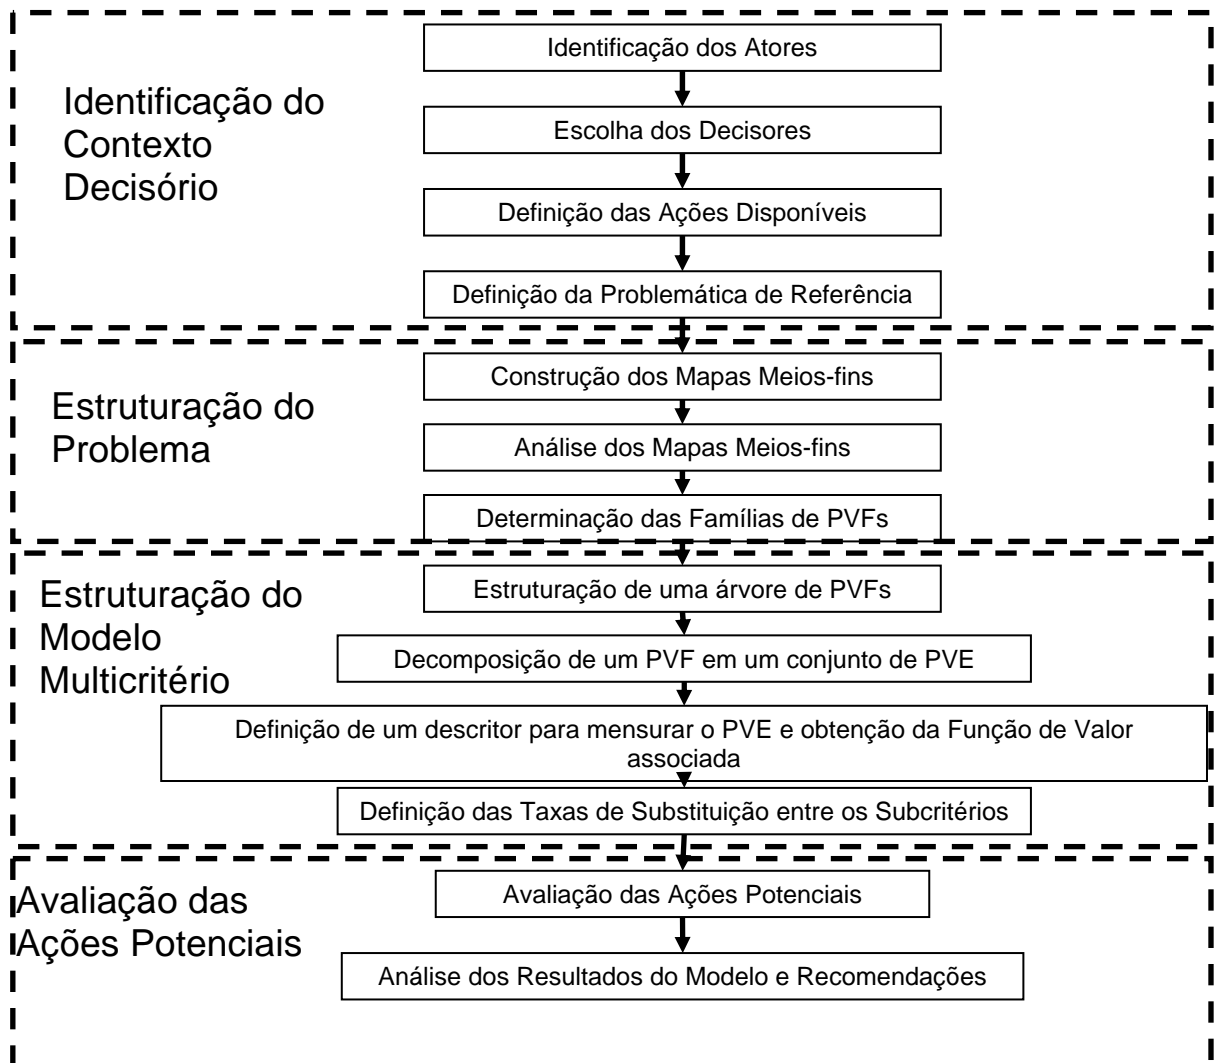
Identificação do Contexto Decisório

Identificação dos Atores

Escolha dos Decisores

Definição das Ações Disponíveis

Definição da Problemática de Referência

Estruturação do Problema

Construção dos Mapas Meios-fins

Análise dos Mapas Meios-fins

Determinação das Famílias de PVFs

Estruturação do Modelo Multicritério

Estruturação de uma árvore de PVFs

Decomposição de um PVF em um conjunto de PVE

Definição de um descritor para mensurar o PVE e obtenção da Função de Valor associada

Definição das Taxas de Substituição entre os Subcritérios

Avaliação das Ações Potenciais

Avaliação das Ações Potenciais

Análise dos Resultados do Modelo e Recomendações